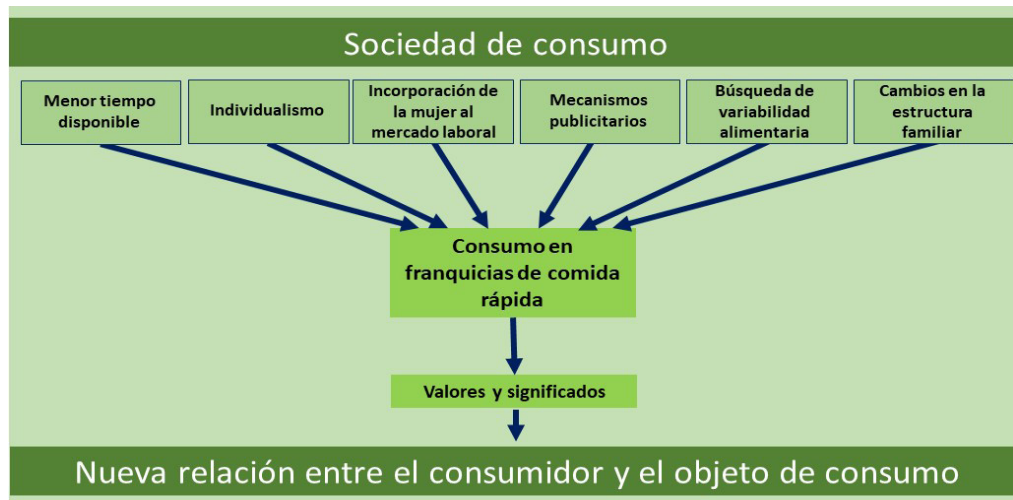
Sociedad de consumo

Menor tiempo disponible

Individualismo

Incorporación de la mujer al mercado laboral

Mecanismos publicitarios

Búsqueda de variabilidad alimentaria

Cambios en la estructura familiar

Consumo en franquicias de comida rápida

Valores y significados

Nueva relación entre el consumidor y el objeto de consumo